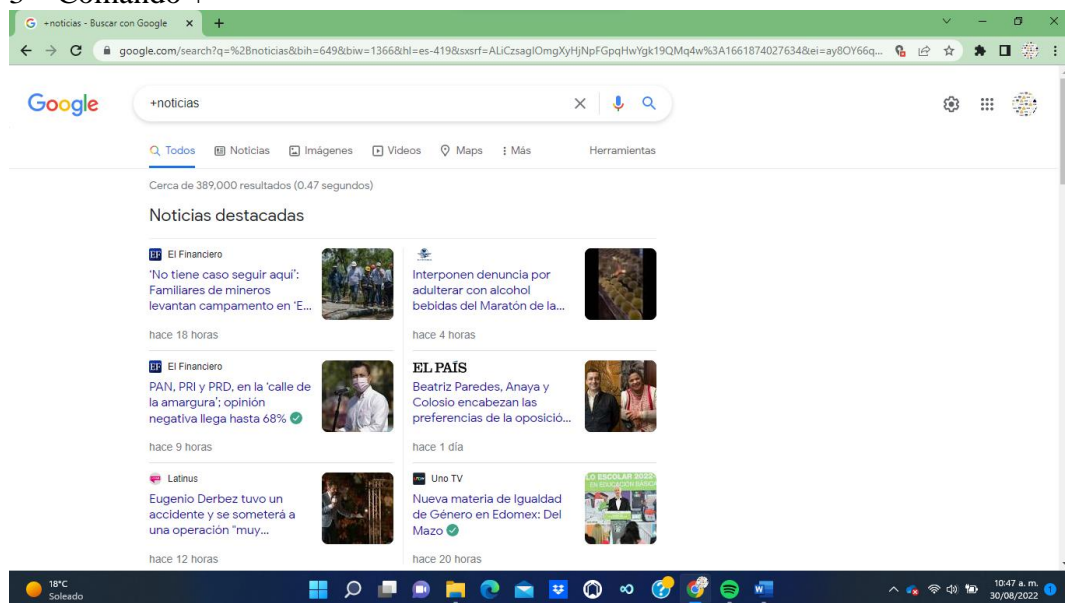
3 Comando +

+noticias - Buscar con Google

google.com/search?q=%2Bnoticias&bih=649&biw=1366&hl=es-419&sxsrf=ALiCzsagIOmgXyHjNpFGpqHwYgk19QMq4w%3A1661874027634&ei=ay8OY66q...

Google

+noticias

Todos | Noticias | Imágenes | Videos | Maps | Más | Herramientas

Cerca de 389,000 resultados (0.47 segundos)

Noticias destacadas

EF El Financiero
'No tiene caso seguir aquí': Familiares de mineros levantan campamento en 'E...
hace 18 horas

Interponen denuncia por adulterar con alcohol bebidas del Maratón de la...
hace 4 horas

EF El Financiero
PAN, PRI y PRD, en la 'calle de la amargura'; opinión negativa llega hasta 68%
hace 9 horas

EL PAÍS
Beatriz Paredes, Anaya y Colosio encabezan las preferencias de la oposició...
hace 1 día

Latinus
Eugenio Derbez tuvo un accidente y se someterá a una operación "muy...
hace 12 horas

Uno TV
Nueva materia de Igualdad de Género en Edomex: Del Mazo
hace 20 horas

18°C
Soleado

10:47 a. m.
30/08/2022